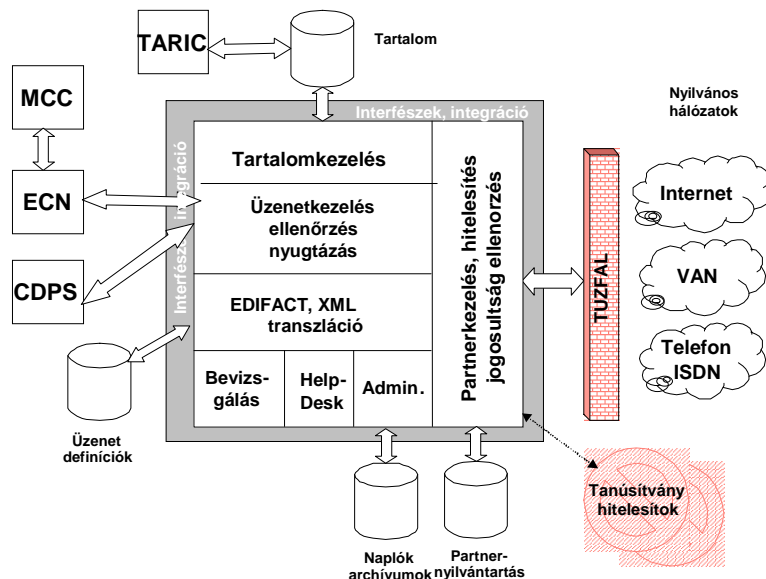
TARIC

Tartalom

MCC

ECN

CDPS

Interfészek, integráció

Interfészek, integráció

Tartalomkezelés

Üzenetkezelés ellenőrzés nyugtázás

EDIFACT, XML transzláció

Bevizsgálás

Help-Desk

Admin.

Partnerkezelés, hitelesítés jogosultság ellenorzés

TUZFAL

Nyilvános hálózatok

Internet

VAN

Telefon ISDN

Üzenet definíciók

Naplók archívumok

Partner-nyilvántartás

Tanúsítvány hitelesítok